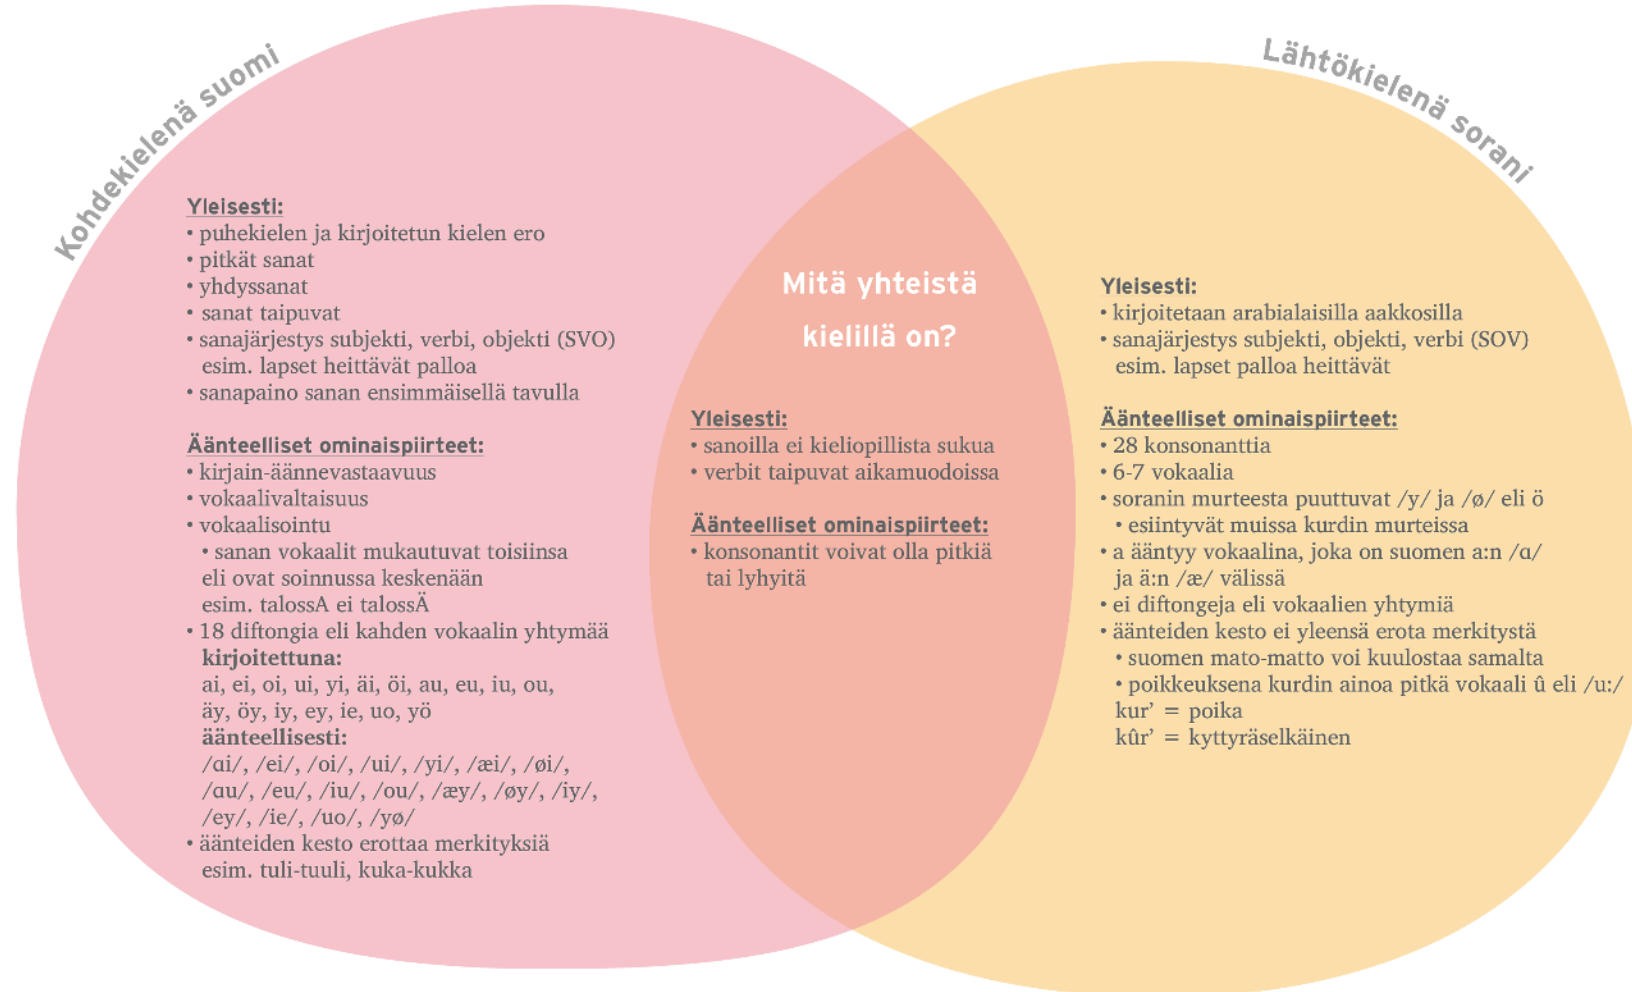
Kohdekielenä suomi

Yleisesti:
• puhekielen ja kirjoitetun kielen ero
• pitkät sanat
• yhdyssanat
• sanat taipuvat
• sanajärjestys subjekti, verbi, objekti (SVO) esim. lapset heittävät palloa
• sanapaino sanan ensimmäisellä tavulla

Äänteelliset ominaispiirteet:
• kirjain-äännevastaavuus
• vokaalivaltaisuus
• vokaalisointu
• sanan vokaalit mukautuvat toisiinsa eli ovat soinnussa keskenään esim. talossA ei talossÄ
• 18 diftongia eli kahden vokaalin yhtymää
kirjoitettuna:
ai, ei, oi, ui, yi, äi, öi, au, eu, iu, ou, äy, öy, iy, ey, ie, uo, yö
äänteellisesti:
/ɑi/, /ei/, /oi/, /ui/, /yi/, /æi/, /øi/, /ɑu/, /eu/, /iu/, /ou/, /æy/, /øy/, /iy/, /ey/, /ie/, /uo/, /yø/
• äänteiden kesto erottaa merkityksiä esim. tuli-tuuli, kuka-kukka

Mitä yhteistä kielillä on?

Yleisesti:
• sanoilla ei kieliopillista sukua
• verbit taipuvat aikamuodoissa

Äänteelliset ominaispiirteet:
• konsonantit voivat olla pitkiä tai lyhyitä

Lähtökielenä sorani

Yleisesti:
• kirjoitetaan arabialaisilla aakkosilla
• sanajärjestys subjekti, objekti, verbi (SOV) esim. lapset palloa heittävät

Äänteelliset ominaispiirteet:
• 28 konsonanttia
• 6-7 vokaalia
• soranin murteesta puuttuvat /y/ ja /ø/ eli ö
• esiintyvät muissa kurdin murteissa
• a ääntyy vokaalina, joka on suomen a:n /ɑ/ ja ä:n /æ/ välissä
• ei diftongeja eli vokaalien yhtymiä
• äänteiden kesto ei yleensä erota merkitystä
• suomen mato-matto voi kuulostaa samalta
• poikkeuksena kurdin ainoa pitkä vokaali û eli /u:/
kur' = poika
kûr' = kyttyräselkäinen